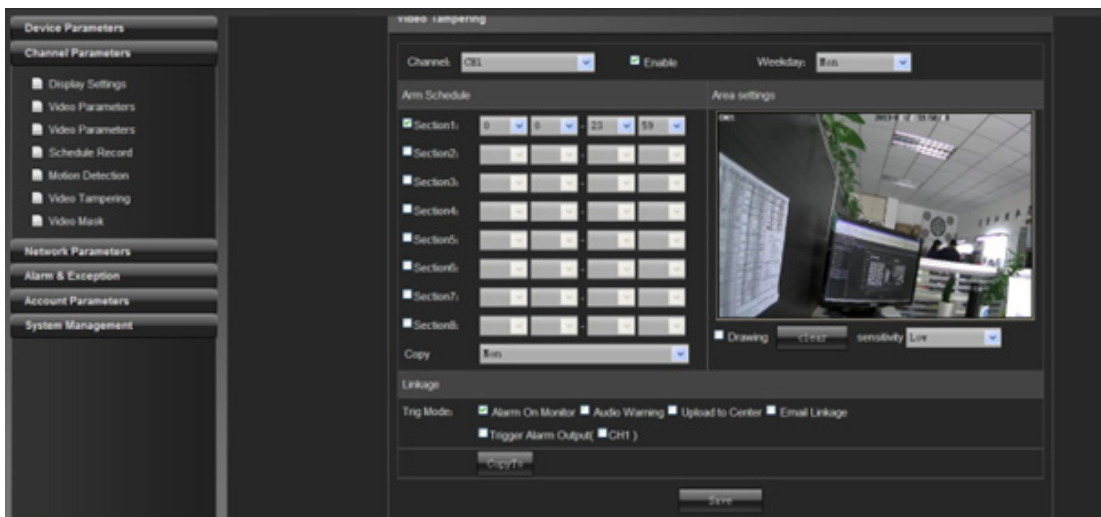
Device Parameters
Channel Parameters
Display Settings
Video Parameters
Video Parameters
Schedule Record
Motion Detection
Video Tampering
Video Mask
Network Parameters
Alarm & Exception
Account Parameters
System Management

Video Tampering

Channel: CH1
Enable
Weekday: Mon

Arm Schedule
Section1: 0 0 - 23 59
Section2:
Section3:
Section4:
Section5:
Section6:
Section7:
Section8:
Copy Mon

Area settings
CH1 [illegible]
Drawing clear sensitivity Low

Linkage
Trig Mode: Alarm On Monitor Audio Warning Upload to Center Email Linkage
Trigger Alarm Output( CH1 )
CopyTo

Save